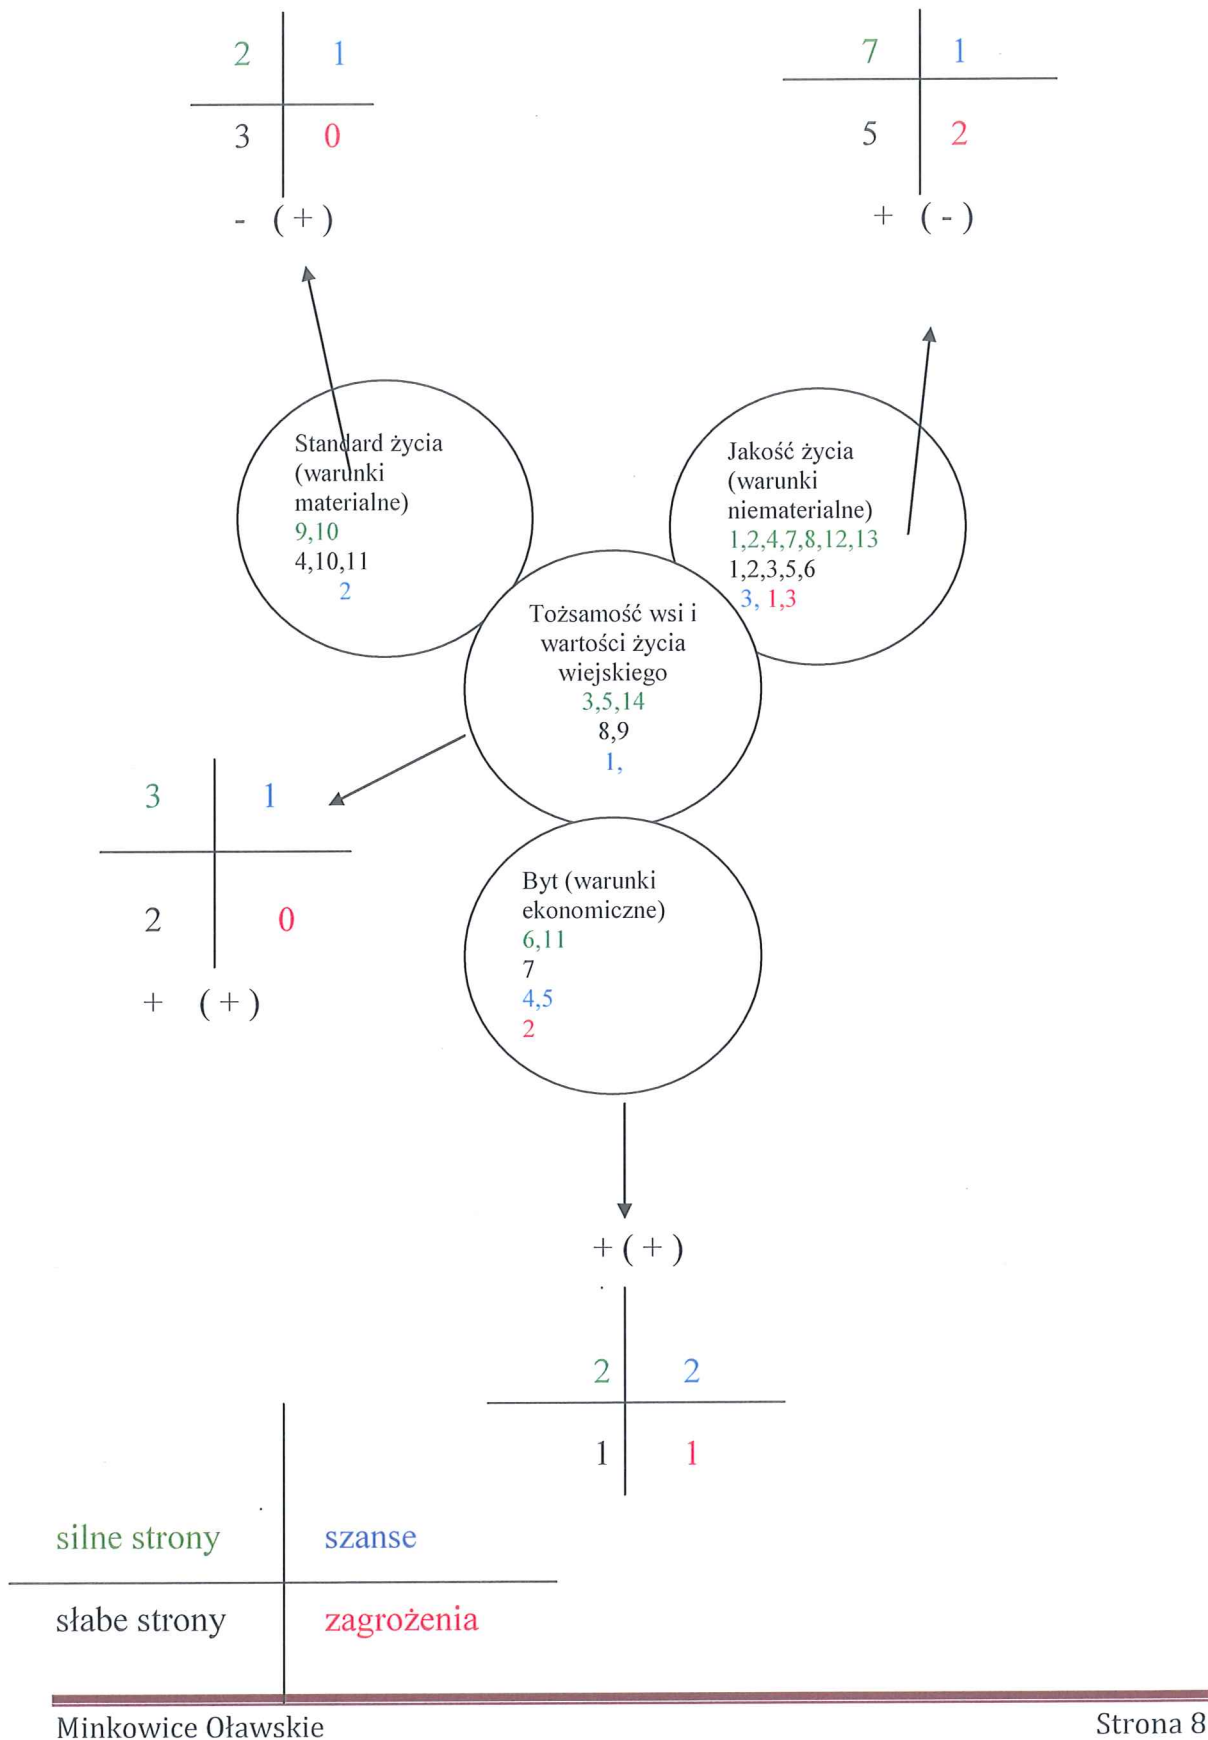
| 2 | 1 |
|---|---|
| 3 | 0 |

- ( + )

| 7 | 1 |
|---|---|
| 5 | 2 |

+ ( - )

Standard życia (warunki materialne)
9,10
4,10,11
2

Jakość życia (warunki niematerialne)
1,2,4,7,8,12,13
1,2,3,5,6
3, 1,3

Tożsamość wsi i wartości życia wiejskiego
3,5,14
8,9
1,

| 3 | 1 |
|---|---|
| 2 | 0 |

+ ( + )

Byt (warunki ekonomiczne)
6,11
7
4,5
2

+ ( + )

| 2 | 2 |
|---|---|
| 1 | 1 |

| silne strony | szanse |
|---|---|
| słabe strony | zagrożenia |

Minkowice Oławskie

Strona 8